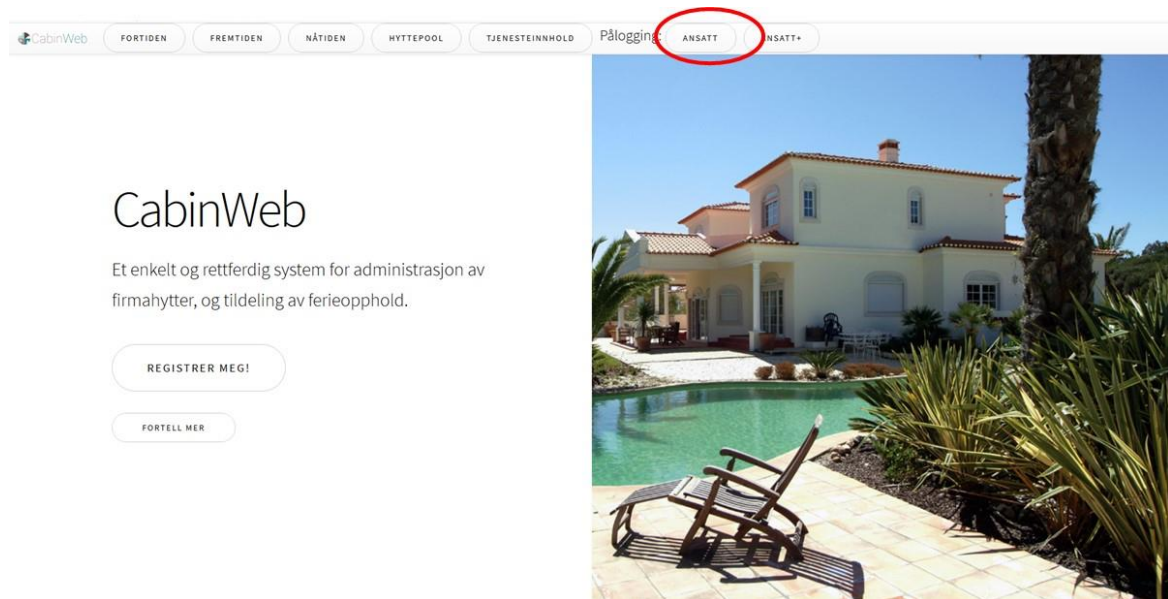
CabinWeb FORTIDEN FREMTIDEN NÅTIDEN HYTTEPOOL TJENESTEINNHOLD Pålogging: ANSATT ANSATT+

CabinWeb

Et enkelt og rettferdig system for administrasjon av firmahytter, og tildeling av ferieopphold.

REGISTRER MEG!

FORTELL MER